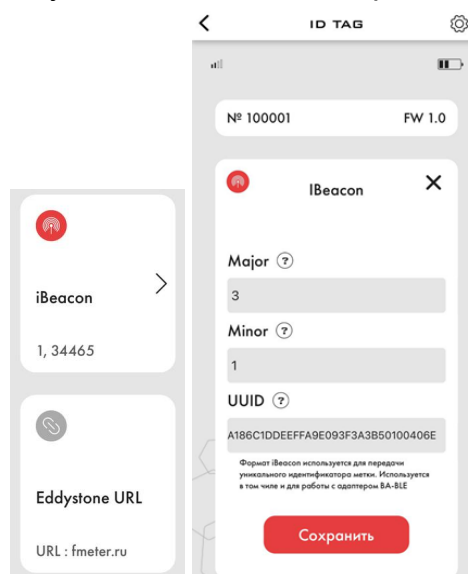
iBeacon

1, 34465

Eddystone URL

URL : fmeter.ru

ID TAG

№ 100001

FW 1.0

IBeacon

Major

3

Minor

1

UUID

A186C1DDEEFFA9E093F3A3B50100406E

Формат iBeacon используется для передачи уникального идентификатора метки. Используется в том числе и для работы с одаптером BA-BLE

Сохранить